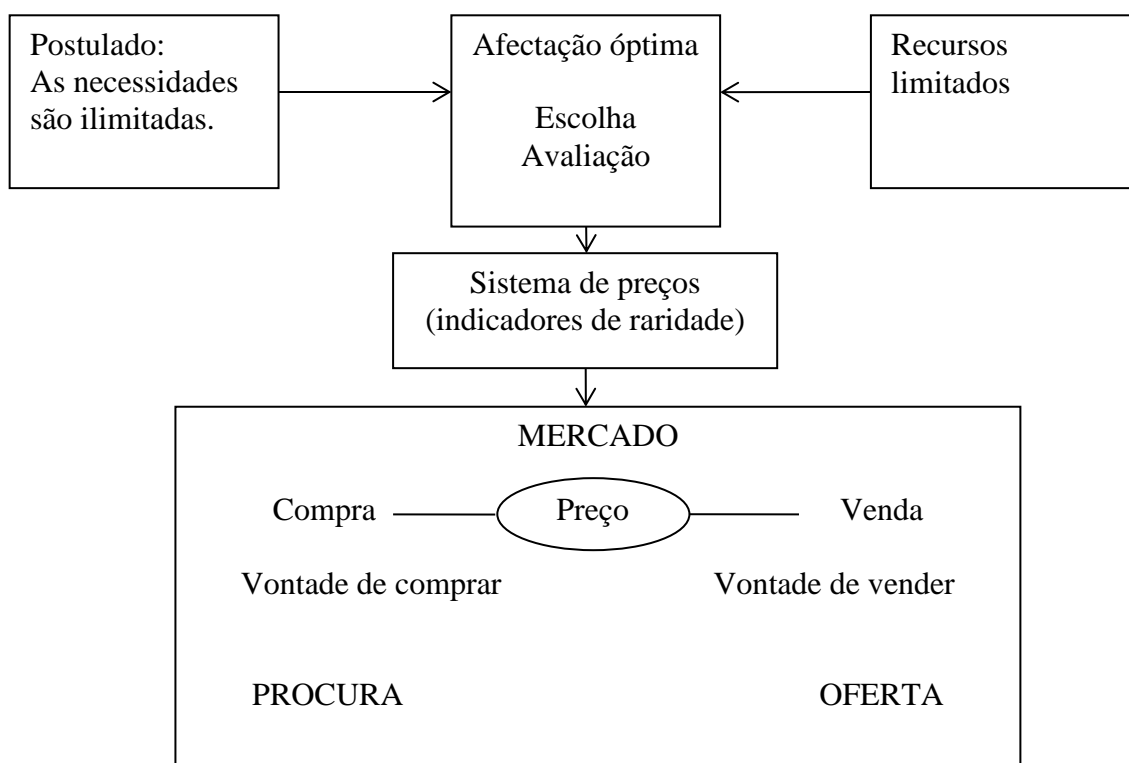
Postulado:
As necessidades são ilimitadas.

Afectação óptima

Escolha
Avaliação

Recursos limitados

Sistema de preços
(indicadores de raridade)

MERCADO

Compra

Preço

Venda

Vontade de comprar

Vontade de vender

PROCURA

OFERTA